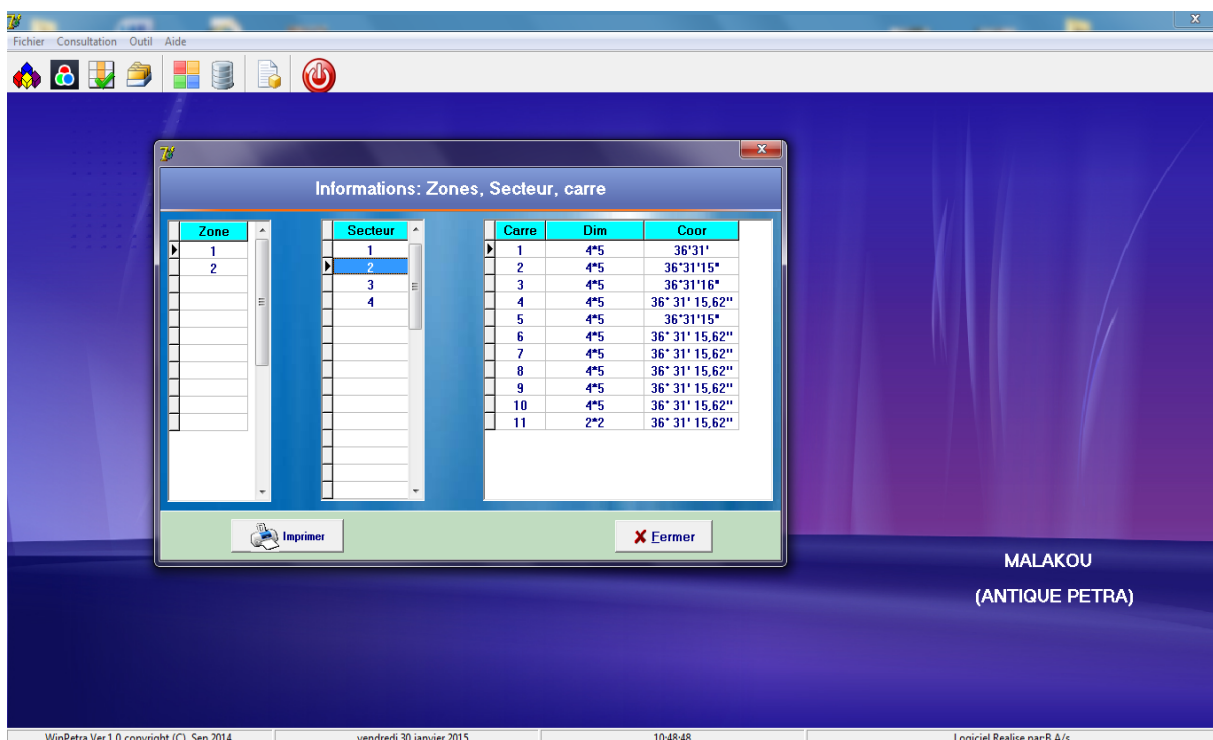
Fichier Consultation Outil Aide

Informations: Zones, Secteur, carre

| Zone |
|---|
| 1 |
| 2 |

| Secteur |
|---|
| 1 |
| 2 |
| 3 |
| 4 |

| Carre | Dim | Coor |
|---|---|---|
| 1 | 4*5 | 36°31' |
| 2 | 4*5 | 36°31'15" |
| 3 | 4*5 | 36°31'16" |
| 4 | 4*5 | 36° 31' 15,62" |
| 5 | 4*5 | 36°31'15" |
| 6 | 4*5 | 36° 31' 15,62" |
| 7 | 4*5 | 36° 31' 15,62" |
| 8 | 4*5 | 36° 31' 15,62" |
| 9 | 4*5 | 36° 31' 15,62" |
| 10 | 4*5 | 36° 31' 15,62" |
| 11 | 2*2 | 36° 31' 15,62" |

Imprimer

Fermer

MALAKOU

(ANTIQUE PETRA)

WinPetra Ver 1.0 copyright (C) Sep 2014 | vendredi 30 janvier 2015 | 10:48:48 | Logiciel Realise par:B.A/s